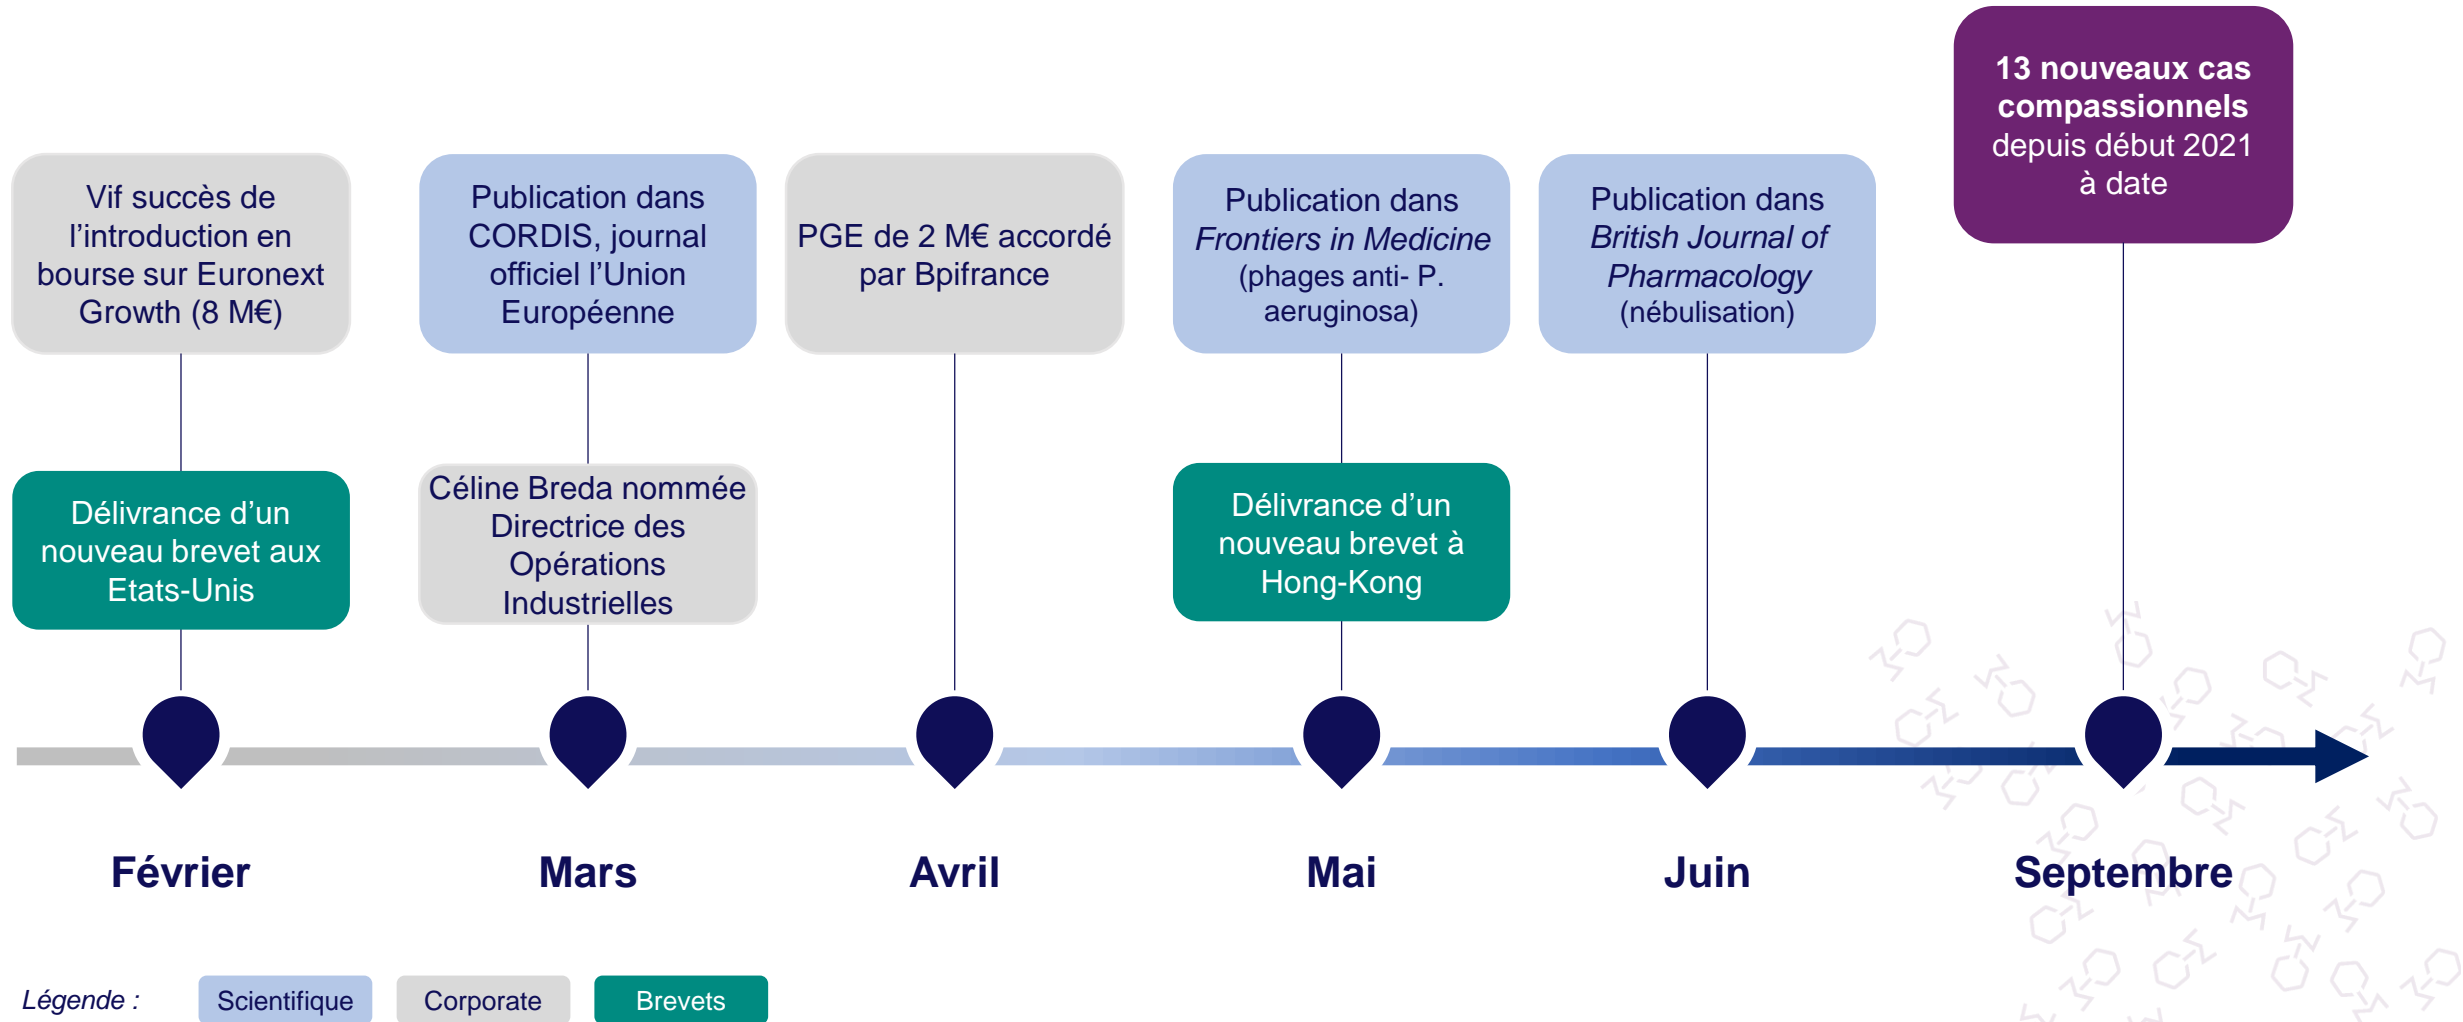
13 nouveaux cas compassionnels depuis début 2021 à date

Vif succès de l'introduction en bourse sur Euronext Growth (8 M€)

Délivrance d'un nouveau brevet aux Etats-Unis

Publication dans CORDIS, journal officiel l'Union Européenne

Céline Breda nommée Directrice des Opérations Industrielles

PGE de 2 M€ accordé par Bpifrance

Publication dans *Frontiers in Medicine* (phages anti- P. aeruginosa)

Délivrance d'un nouveau brevet à Hong-Kong

Publication dans *British Journal of Pharmacology* (nébulisation)

Février

Mars

Avril

Mai

Juin

Septembre

*Légende :* Scientifique Corporate Brevets